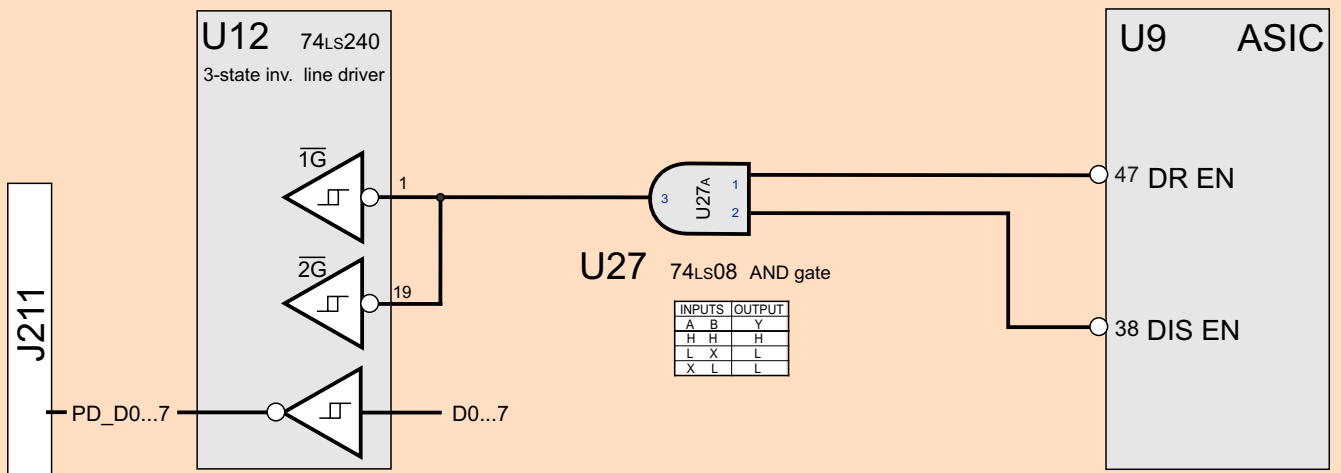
U12 74LS240
3-state inv. line driver

$\overline{1G}$

1

$\overline{2G}$

19

J211

PD_D0...7

D0...7

3 U27A 1 2

U27 74LS08 AND gate

| INPUTS | | OUTPUT |
|---|---|---|
| A | B | Y |
| H | H | H |
| L | X | L |
| X | L | L |

U9 ASIC

47 DR EN

38 DIS EN